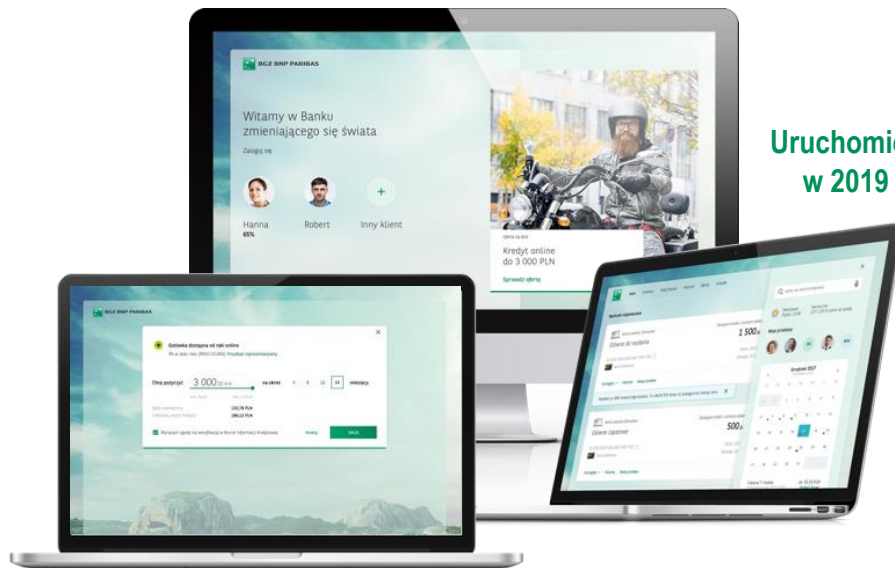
BGŻ BNP PARIBAS

Witamy w Banku zmieniającego się świata

Zaloguj się

Hanna
65%

Robert

Inny klient

Kredyt online do 3 000 PLN

Sprawdź ofertę

Uruchomi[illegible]
w 2019 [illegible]

BGŻ BNP PARIBAS

Gotówka dostępna od ręki online

Chcę pożyczyć 3 000 zł na okres 3 6 12 24 miesięcy

Dalej

1 500 zł

500 zł

Grudzień 2017